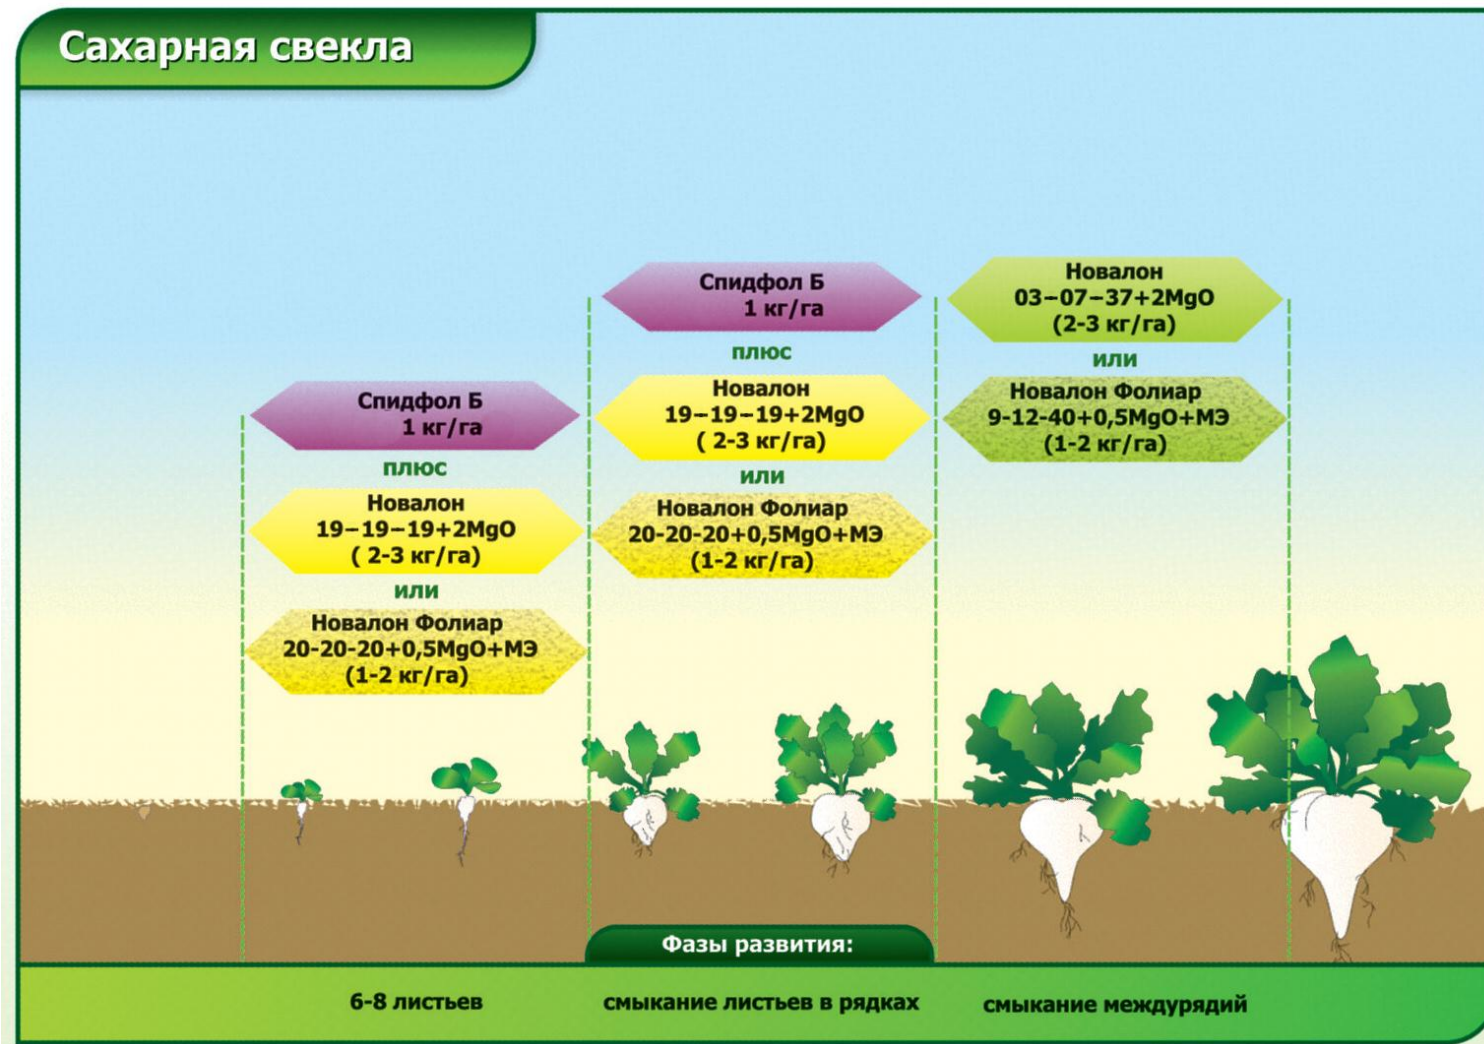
Сахарная свекла

Спидфол Б
1 кг/га
плюс
Новалон
19–19–19+2MgO
( 2-3 кг/га)
или
Новалон Фолиар
20-20-20+0,5MgO+МЭ
(1-2 кг/га)

Спидфол Б
1 кг/га
плюс
Новалон
19–19–19+2MgO
( 2-3 кг/га)
или
Новалон Фолиар
20-20-20+0,5MgO+МЭ
(1-2 кг/га)

Новалон
03–07–37+2MgO
(2-3 кг/га)
или
Новалон Фолиар
9-12-40+0,5MgO+МЭ
(1-2 кг/га)

Фазы развития:

6-8 листьев

смыкание листьев в рядках

смыкание междурядий